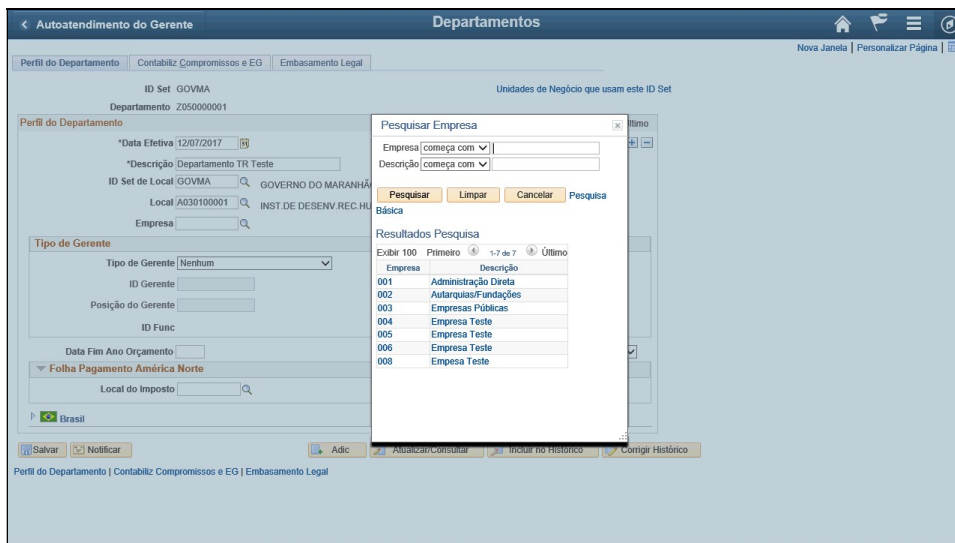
< Autoatendimento do Gerente

Departamentos

Nova Janela | Personalizar Página |

Perfil do Departamento | Contabiliz Compromissos e EG | Embasamento Legal

ID Set GOVMA

Unidades de Negócio que usam este ID Set

Departamento Z050000001

Perfil do Departamento

*Data Efetiva 12/07/2017

*Descrição Departamento TR Teste

ID Set de Local GOVMA GOVERNO DO MARANHÃ

Local A030100001 INST.DE DESENV.REC.HU

Empresa

Tipo de Gerente

Tipo de Gerente Nenhum

ID Gerente

Posição do Gerente

ID Func

Data Fim Ano Orçamento

Folha Pagamento América Norte

Local do Imposto

Brasil

Último

Pesquisar Empresa

Empresa começa com

Descrição começa com

Pesquisar | Limpar | Cancelar | Pesquisa Básica

Resultados Pesquisa

Exibir 100 Primeiro 1-7 de 7 Último

| Empresa | Descrição |
|---|---|
| 001 | Administração Direta |
| 002 | Autarquias/Fundações |
| 003 | Empresas Públicas |
| 004 | Empresa Teste |
| 005 | Empresa Teste |
| 006 | Empresa Teste |
| 008 | Empesa Teste |

Salvar | Notificar | Adic | Atualizar/Consultar | Incluir no Histórico | Corrigir Histórico

Perfil do Departamento | Contabiliz Compromissos e EG | Embasamento Legal